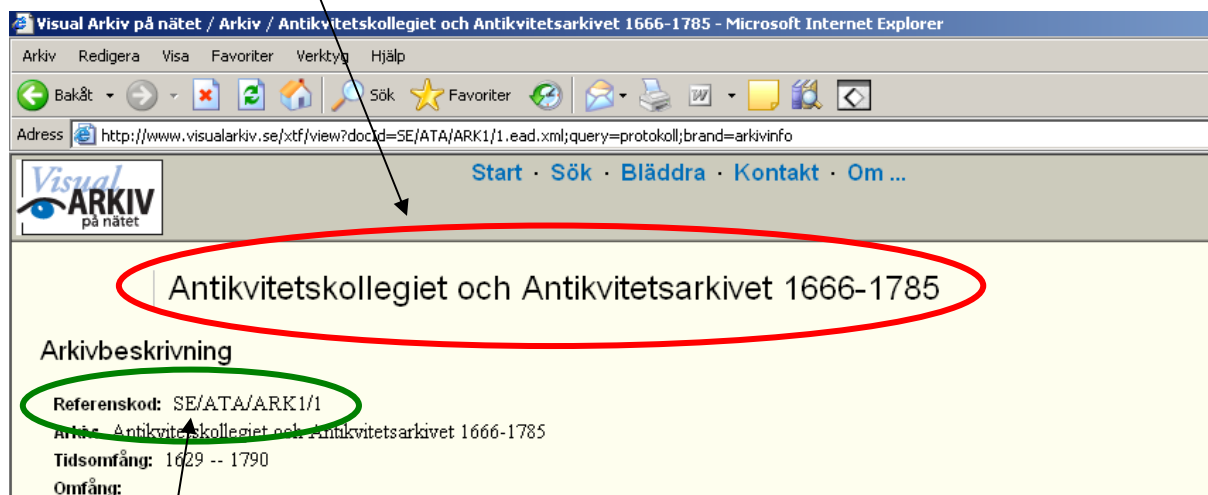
Visual Arkiv på nätet / Arkiv / Antikvitetskollegiet och Antikvitetsarkivet 1666-1785 - Microsoft Internet Explorer

Arkiv Redigera Visa Favoriter Verktyg Hjälp

Bakåt Sök Favoriter

Adress http://www.visualarkiv.se/xtf/view?docId=SE/ATA/ARK1/1.ead.xml;query=protokoll;brand=arkivinfo

Visual ARKIV på nätet

Start · Sök · Bläddra · Kontakt · Om ...

Antikvitetskollegiet och Antikvitetsarkivet 1666-1785

Arkivbeskrivning

Referenskod: SE/ATA/ARK1/1

Arkiv: Antikvitetskollegiet och Antikvitetsarkivet 1666-1785

Tidsomfång: 1629 -- 1790

Omfång: